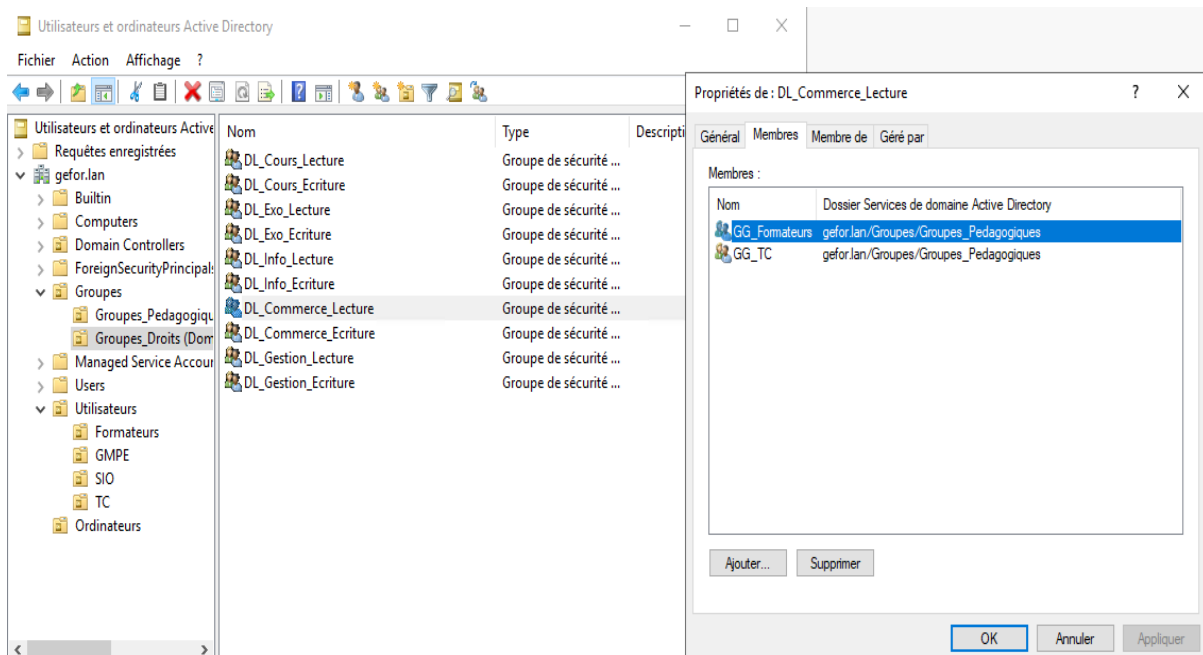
Utilisateurs et ordinateurs Active Directory

Fichier Action Affichage ?

Utilisateurs et ordinateurs Active
Requêtes enregistrées
gefor.lan
Builtin
Computers
Domain Controllers
ForeignSecurityPrincipals
Groupes
Groupes_Pedagogiqu
Groupes_Droits (Dom
Managed Service Accour
Users
Utilisateurs
Formateurs
GMPE
SIO
TC
Ordinateurs

| Nom | Type | Descripti |
|---|---|---|
| DL_Cours_Lecture | Groupe de sécurité ... | |
| DL_Cours_Ecriture | Groupe de sécurité ... | |
| DL_Exo_Lecture | Groupe de sécurité ... | |
| DL_Exo_Ecriture | Groupe de sécurité ... | |
| DL_Info_Lecture | Groupe de sécurité ... | |
| DL_Info_Ecriture | Groupe de sécurité ... | |
| DL_Commerce_Lecture | Groupe de sécurité ... | |
| DL_Commerce_Ecriture | Groupe de sécurité ... | |
| DL_Gestion_Lecture | Groupe de sécurité ... | |
| DL_Gestion_Ecriture | Groupe de sécurité ... | |

Propriétés de : DL_Commerce_Lecture ? ×

Général Membres Membre de Géré par

Membres :

| Nom | Dossier Services de domaine Active Directory |
|---|---|
| GG_Formateurs | gefor.lan/Groupes/Groupes_Pedagogiques |
| GG_TC | gefor.lan/Groupes/Groupes_Pedagogiques |

Ajouter... Supprimer

OK Annuler Appliquer